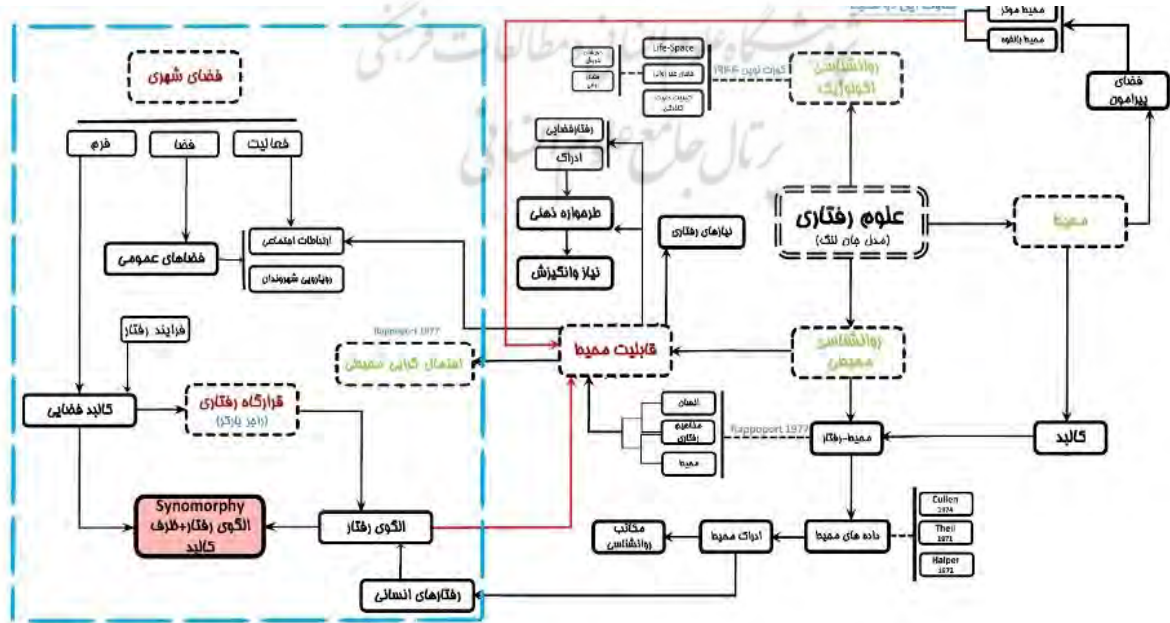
فضای شهری

فعالیت
فضا
فرم

ارتباطات اجتماعی
رویارویی شهروندان

فضاهای عمومی

فرایند رفتار

کالبد فضایی

قرارگاه رفتاری
(راجر بارکر)

Synomorphy
الگوی رفتار+ظرف کالبد

الگوی رفتار

رفتارهای انسانی

Rappoport 1977
استعمال گرایی محیطی

قابلیت محیط

رفتارفضایی
ادراک
طرحواره ذهنی
نیاز وانگیزش

نیازهای رفتاری

Life-Space
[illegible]
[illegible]
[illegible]
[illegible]
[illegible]
کورت لوین 1966

روانشناسی اکولوژیک

علوم رفتاری
(مدل جان لنگ)

محیط مؤثر
محیط بالقوه

فضای پیرامون

محیط

روانشناسی محیطی

انسان
مفاهیم رفتاری
محیط

Rappoport 1977
محیط-رفتار

کالبد

داده های محیط

Cullen 1974
Theil 1971
Halper 1972

ادراک محیط

مکاتب روانشناسی